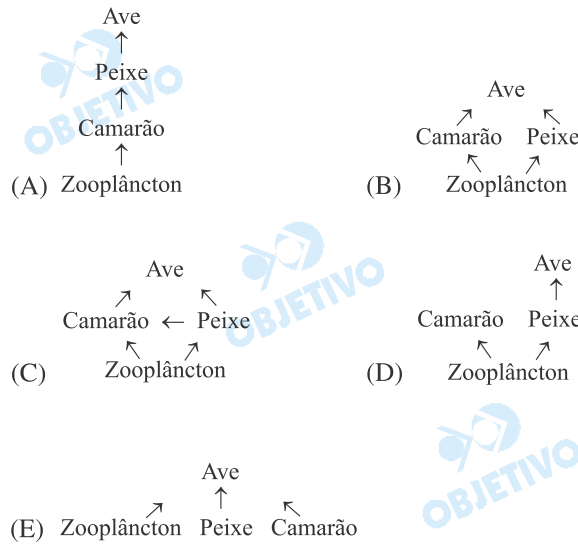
Ave
↑
Peixe
↑
Camarão
↑
(A) Zooplâncton

Ave
↗ ↖
Camarão Peixe
↖ ↗
(B) Zooplâncton

Ave
↗ ↖
Camarão ← Peixe
↖ ↗
(C) Zooplâncton

Ave
↑
Camarão Peixe
↖ ↗
(D) Zooplâncton

Ave
↗ ↑ ↖
(E) Zooplâncton Peixe Camarão

OBJETIVO
OBJETIVO
OBJETIVO